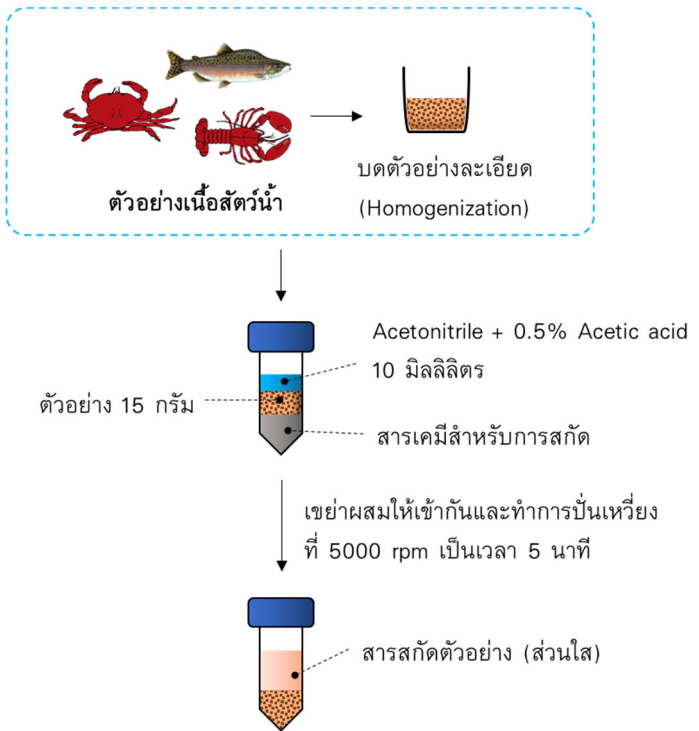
ตัวอย่างเนื้อสัตว์น้ำ

บดตัวอย่างละเอียด
(Homogenization)

Acetonitrile + 0.5% Acetic acid
10 มิลลิลิตร

ตัวอย่าง 15 กรัม

สารเคมีสำหรับการสกัด

เขย่าผสมให้เข้ากันและทำการปั่นเหวี่ยง
ที่ 5000 rpm เป็นเวลา 5 นาที

สารสกัดตัวอย่าง (ส่วนใส)